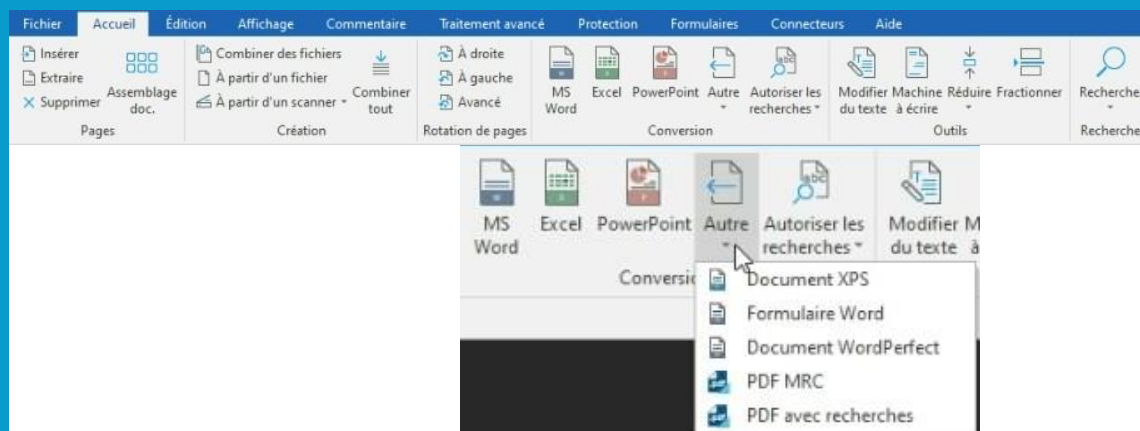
Fichier Accueil Édition Affichage Commentaire Traitement avancé Protection Formulaires Connecteurs Aide

Insérer
Extraire
Supprimer
Assemblage doc.
Pages

Combiner des fichiers
À partir d'un fichier
À partir d'un scanner
Combiner tout
Création

À droite
À gauche
Avancé
Rotation de pages

MS Word
Excel
PowerPoint
Autre
Autoriser les recherches
Conversion

Modifier du texte
Machine à écrire
Réduire
Fractionner
Outils

Recherche
Recherche

MS Word
Excel
PowerPoint
Autre
Autoriser les recherches
Modifier du texte
M à
Conversi

Document XPS
Formulaire Word
Document WordPerfect
PDF MRC
PDF avec recherches